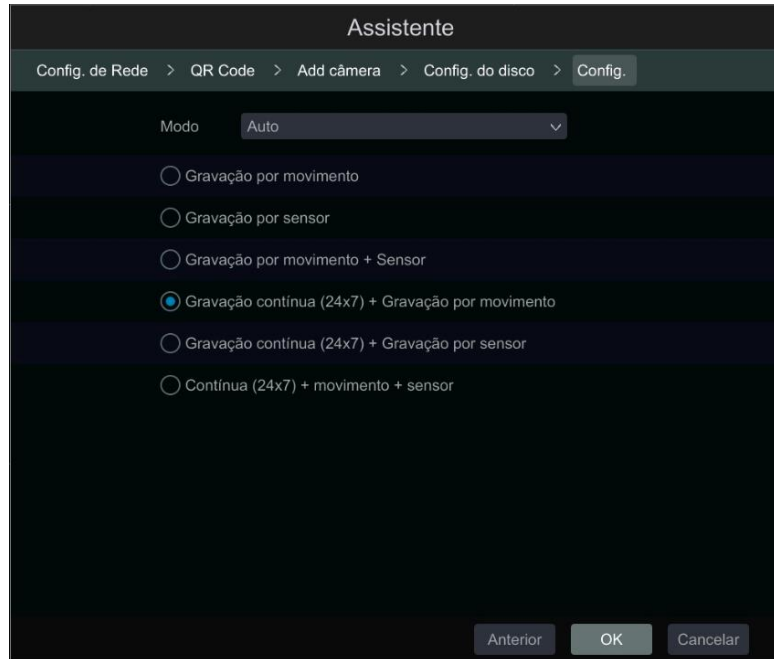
Assistente

Config. de Rede > QR Code > Add câmera > Config. do disco > Config.

Modo Auto

Gravação por movimento

Gravação por sensor

Gravação por movimento + Sensor

Gravação contínua (24x7) + Gravação por movimento

Gravação contínua (24x7) + Gravação por sensor

Contínua (24x7) + movimento + sensor

Anterior OK Cancelar